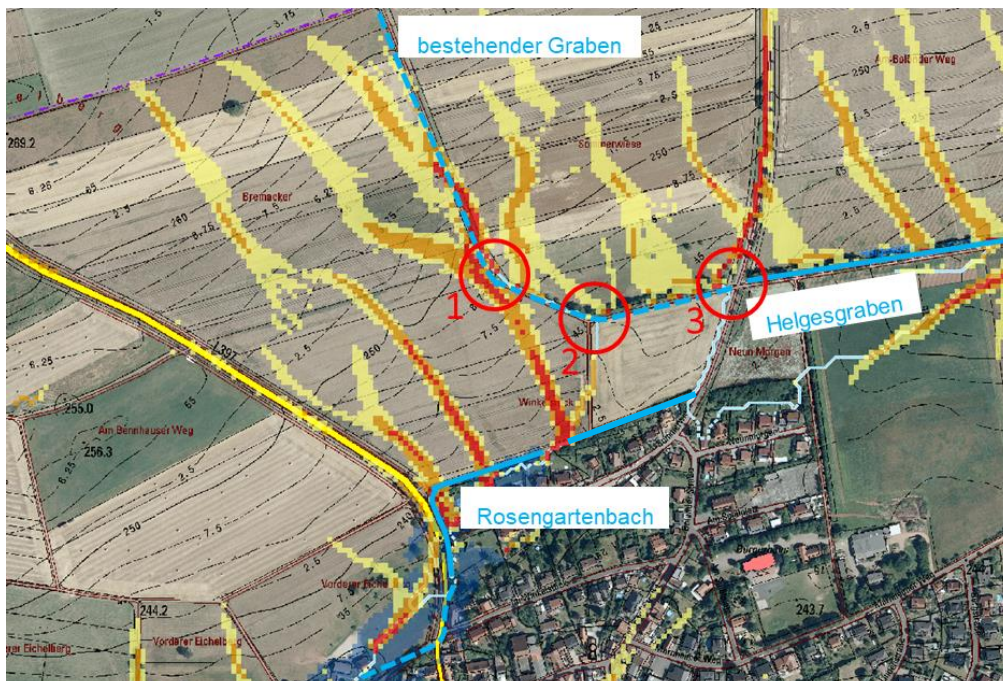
bestehender Graben

Helgesgraben

Rosengartenbach

1

2

3

269.2

Bremacker

Sommerwiese

Am Bollinger Weg

L 3097

255.0

Am Bennhauser Weg

256.3

Winkelstück

Neun Morgen

Vorderer Eichelberg

244.2

243.7

250

260

2.5

7.5

6.25

8.75

3.75

5

55

35

65